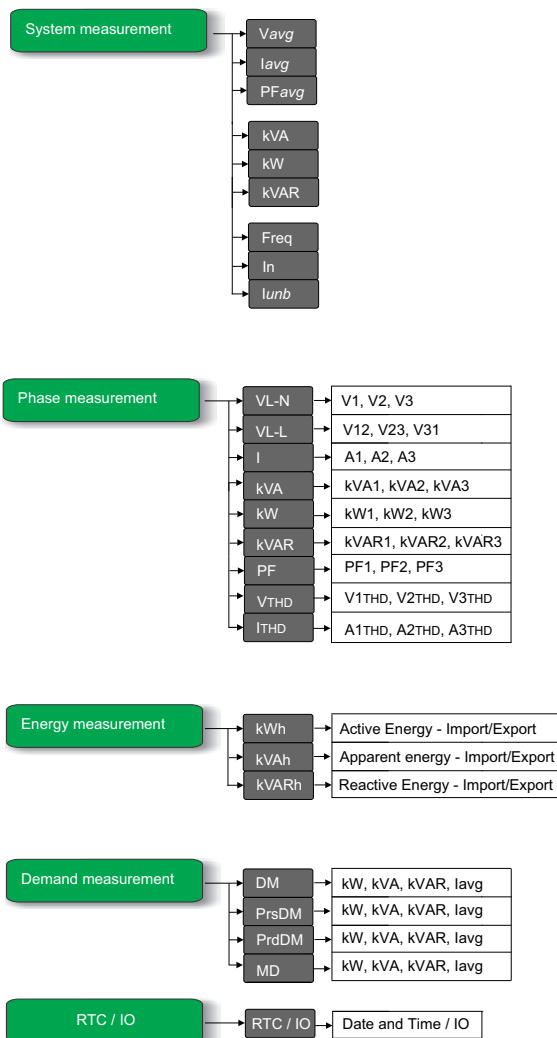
System measurement

Vavg
Iavg
PFavg
kVA
kW
kVAR
Freq
In
Iunb

Phase measurement

VL-N → V1, V2, V3
VL-L → V12, V23, V31
I → A1, A2, A3
kVA → kVA1, kVA2, kVA3
kW → kW1, kW2, kW3
kVAR → kVAR1, kVAR2, kVAR3
PF → PF1, PF2, PF3
VTHD → V1THD, V2THD, V3THD
ITHD → A1THD, A2THD, A3THD

Energy measurement

kWh → Active Energy - Import/Export
kVAh → Apparent energy - Import/Export
kVARh → Reactive Energy - Import/Export

Demand measurement

DM → kW, kVA, kVAR, Iavg
PrsDM → kW, kVA, kVAR, Iavg
PrdDM → kW, kVA, kVAR, Iavg
MD → kW, kVA, kVAR, Iavg

RTC / IO

RTC / IO → Date and Time / IO